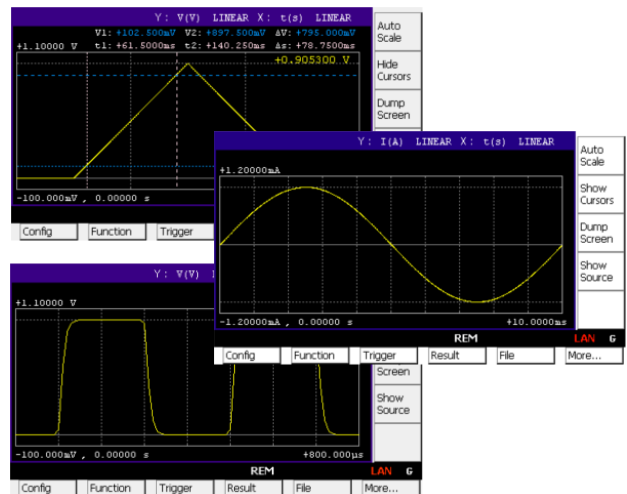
Y: V(V) LINEAR X: t(s) LINEAR

V1: +102.500mV V2: +897.500mV ΔV: +795.000mV

+1.10000 V t1: +61.5000ms t2: +140.250ms Δs: +78.7500ms

+0.905300 V

-100.000mV , 0.00000 s

Auto Scale

Hide Cursors

Dump Screen

Config

Function

Trigger

Y: I(A) LINEAR X: t(s) LINEAR

+1.20000mA

-1.20000mA , 0.00000 s

+10.0000ms

Auto Scale

Show Cursors

Dump Screen

Show Source

REM

LAN G

Config

Function

Trigger

Result

File

More...

Y: V(V)

+1.10000 V

-100.000mV , 0.00000 s

+800.000µs

Screen

Show Source

REM

LAN G

Config

Function

Trigger

Result

File

More...